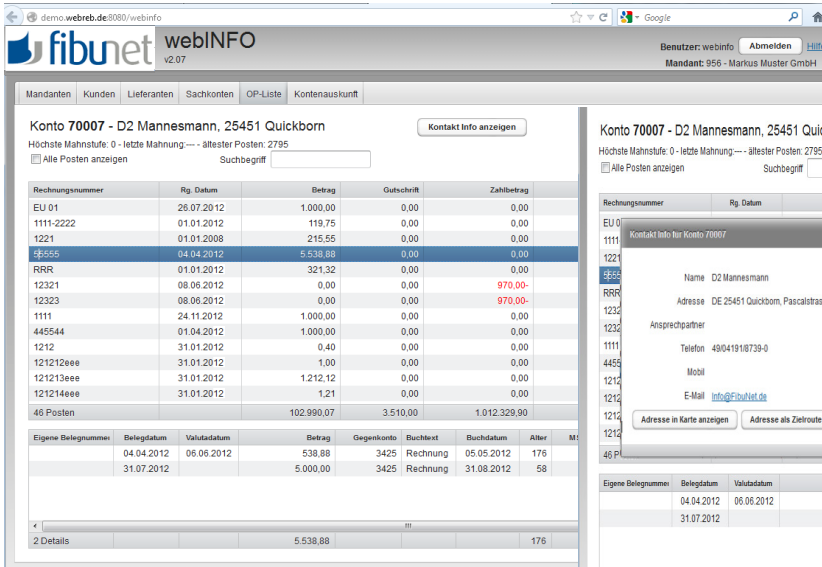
demo.webreb.de:8080/webinfo

Google

fibunet webINFO v2.07

Benutzer: webinfo Abmelden Hilfe
Mandant: 956 - Markus Muster GmbH

Mandanten Kunden Lieferanten Sachkonten OP-Liste Kontenauskunft

Konto 70007 - D2 Mannesmann, 25451 Quickborn

Kontakt Info anzeigen

Höchste Mahnstufe: 0 - letzte Mahnung:--- - ältester Posten: 2795

Alle Posten anzeigen Suchbegriff

| Rechnungsnummer | Rg. Datum | Betrag | Gutschrift | Zahlbetrag |
|---|---|---|---|---|
| EU 01 | 26.07.2012 | 1.000,00 | 0,00 | 0,00 |
| 1111-2222 | 01.01.2012 | 119,75 | 0,00 | 0,00 |
| 1221 | 01.01.2008 | 215,55 | 0,00 | 0,00 |
| 55555 | 04.04.2012 | 5.538,88 | 0,00 | 0,00 |
| RRR | 01.01.2012 | 321,32 | 0,00 | 0,00 |
| 12321 | 08.06.2012 | 0,00 | 0,00 | 970,00- |
| 12323 | 08.06.2012 | 0,00 | 0,00 | 970,00- |
| 1111 | 24.11.2012 | 1.000,00 | 0,00 | 0,00 |
| 445544 | 01.04.2012 | 1.000,00 | 0,00 | 0,00 |
| 1212 | 31.01.2012 | 0,40 | 0,00 | 0,00 |
| 121212eee | 31.01.2012 | 1,00 | 0,00 | 0,00 |
| 121213eee | 31.01.2012 | 1.212,12 | 0,00 | 0,00 |
| 121214eee | 31.01.2012 | 1,21 | 0,00 | 0,00 |
| 46 Posten | | 102.990,07 | 3.510,00 | 1.012.329,90 |

| Eigene Belegnummer | Belegdatum | Valutadatum | Betrag | Gegenkonto | Buchtext | Buchdatum | Alter | MS |
|---|---|---|---|---|---|---|---|---|
| | 04.04.2012 | 06.06.2012 | 538,88 | 3425 | Rechnung | 05.05.2012 | 176 | |
| | 31.07.2012 | | 5.000,00 | 3425 | Rechnung | 31.08.2012 | 58 | |
| 2 Details | | | 5.538,88 | | | | 176 | |

Konto 70007 - D2 Mannesmann, 25451 Quic

Höchste Mahnstufe: 0 - letzte Mahnung:--- - ältester Posten: 2795

Alle Posten anzeigen Suchbegriff

Rechnungsnummer Rg. Datum

EU 0
1111
1221
5555
RRR
1232
1232
1111
4455
1212
1212
1212
1214
46 P

Kontakt Info für Konto 70007

Name D2 Mannesmann
Adresse DE 25451 Quickborn, Pascalstras
Ansprechpartner
Telefon 49/04191/8739-0
Mobil
E-Mail Info@FibuNet.de

Adresse in Karte anzeigen Adresse als Zielroute

| Eigene Belegnummer | Belegdatum | Valutadatum |
|---|---|---|
| | 04.04.2012 | 06.06.2012 |
| | 31.07.2012 | |